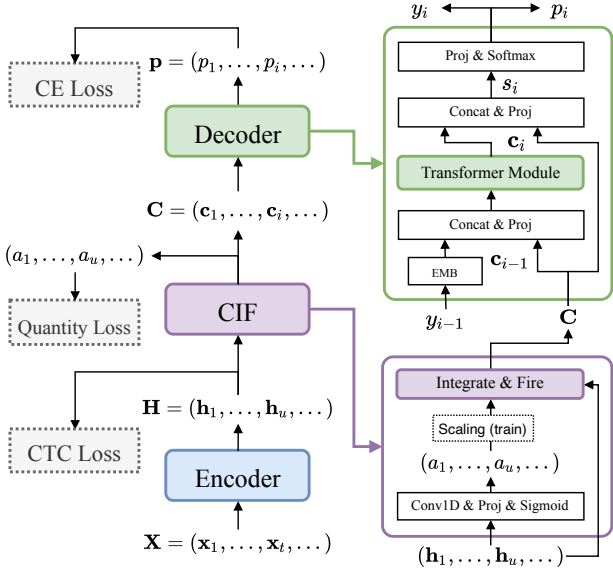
$y_i$

$p_i$

Proj & Softmax

$\boldsymbol{s}_i$

Concat & Proj

$\mathbf{c}_i$

Transformer Module

Concat & Proj

EMB

$\mathbf{c}_{i-1}$

$y_{i-1}$

$\mathbf{C}$

CE Loss

$\mathbf{p} = (p_1, \ldots, p_i, \ldots)$

Decoder

$\mathbf{C} = (\mathbf{c}_1, \ldots, \mathbf{c}_i, \ldots)$

$(a_1, \ldots, a_u, \ldots)$

Quantity Loss

CIF

$\mathbf{H} = (\mathbf{h}_1, \ldots, \mathbf{h}_u, \ldots)$

CTC Loss

Encoder

$\mathbf{X} = (\mathbf{x}_1, \ldots, \mathbf{x}_t, \ldots)$

Integrate & Fire

Scaling (train)

$(a_1, \ldots, a_u, \ldots)$

Conv1D & Proj & Sigmoid

$(\mathbf{h}_1, \ldots, \mathbf{h}_u, \ldots)$